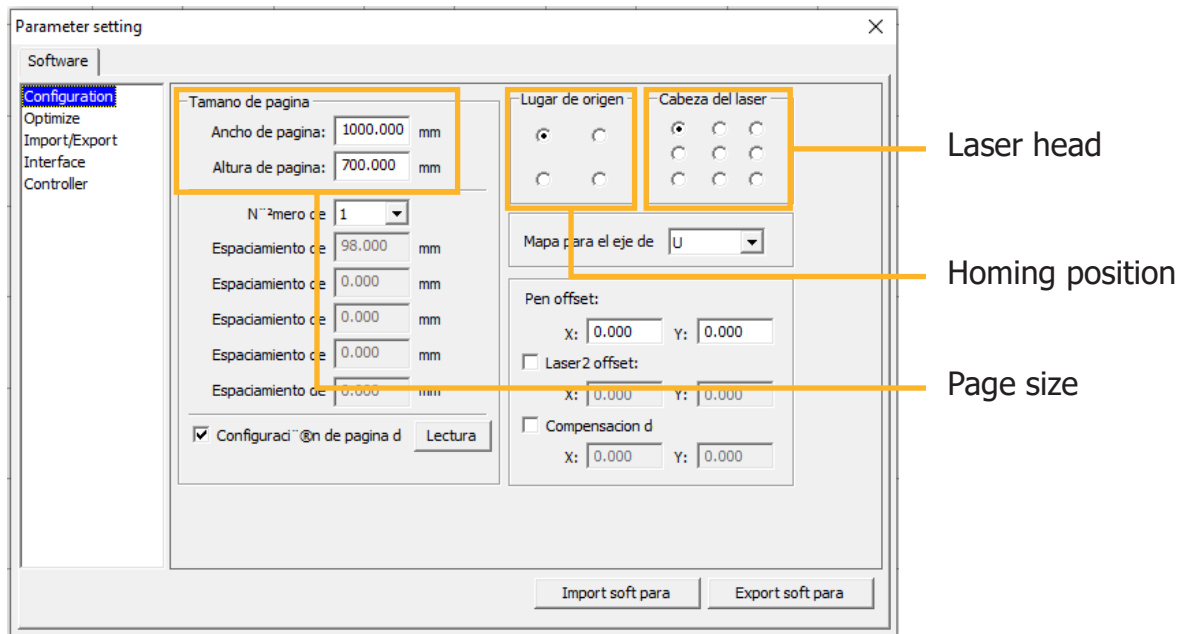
Parameter setting

Software

Configuration
Optimize
Import/Export
Interface
Controller

Tamano de pagina
Ancho de pagina: 1000.000 mm
Altura de pagina: 700.000 mm

N¨²mero de 1
Espaciamiento de 98.000 mm
Espaciamiento de 0.000 mm
Espaciamiento de 0.000 mm
Espaciamiento de 0.000 mm
Espaciamiento de 0.000 mm

Configuraci¨®n de pagina d Lectura

Lugar de origen

Cabeza del laser

Mapa para el eje de U

Pen offset:
X: 0.000 Y: 0.000
Laser2 offset:
X: 0.000 Y: 0.000
Compensacion d
X: 0.000 Y: 0.000

Import soft para Export soft para

Laser head

Homing position

Page size